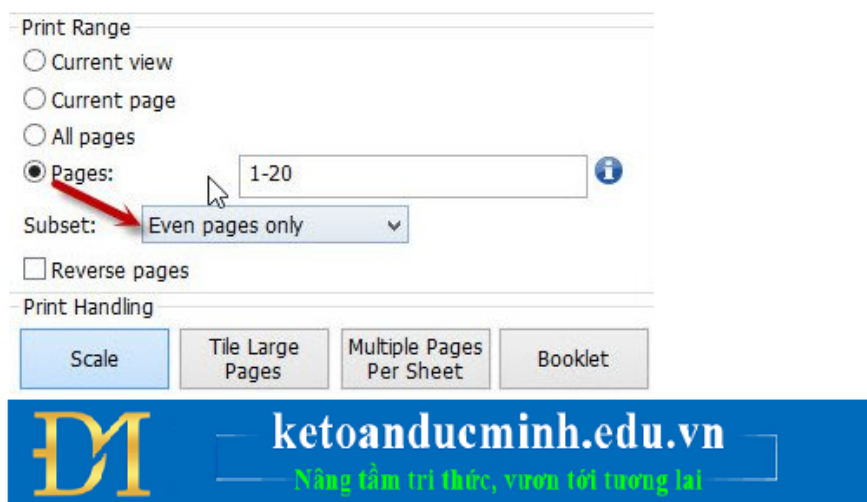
Print Range
Current view
Current page
All pages
Pages: 1-20
Subset: Even pages only
Reverse pages
Print Handling
Scale
Tile Large Pages
Multiple Pages Per Sheet
Booklet

DM
ketoanducminh.edu.vn
Nâng tầm tri thức, vươn tới tương lai